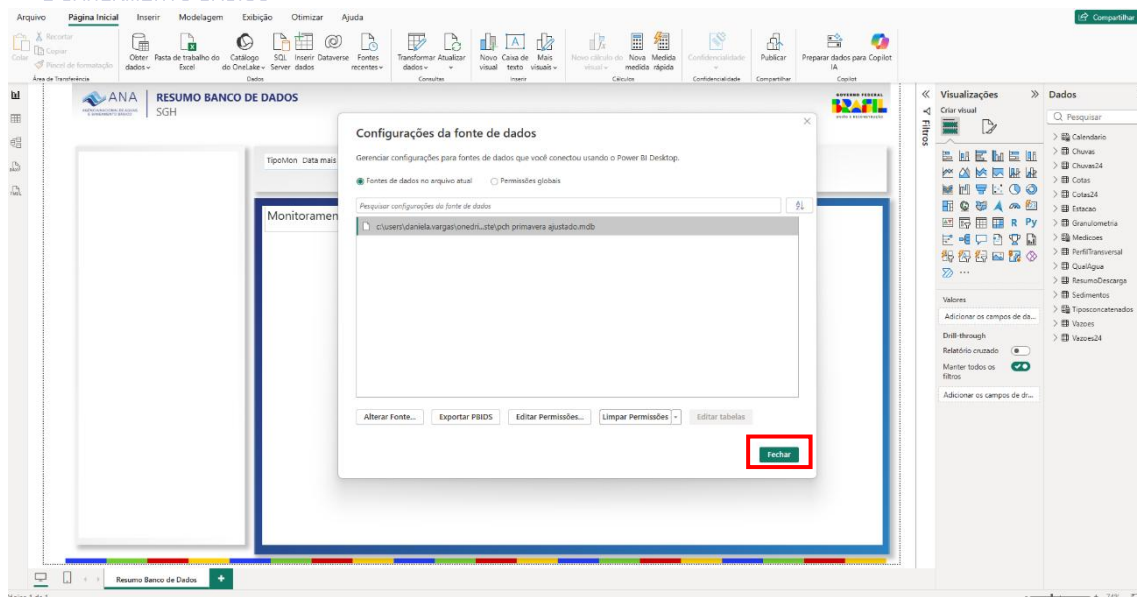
Arquivo Página Inicial Inserir Modelagem Exibição Otimizar Ajuda

Compartilhar

Recortar
Copiar
Colar
Pincel de formatação
Área de Transferência

Obter dados
Pasta de trabalho do Excel
Catálogo do OneLake
SQL Server
Inserir dados
Dataverse
Fontes recentes
Dados

Transformar dados
Atualizar
Consultas

Novo visual
Caixa de texto
Mais visuais
Inserir

Novo cálculo do visual
Nova medida
Medida rápida
Cálculos

Confidencialidade
Confidencialidade

Publicar
Compartilhar

Preparar dados para Copilot IA
Copilot

ANA | RESUMO BANCO DE DADOS
SGH

TipoMon Data mais

Monitoramen

Configurações da fonte de dados

Gerenciar configurações para fontes de dados que você conectou usando o Power BI Desktop.

Fontes de dados no arquivo atual
Permissões globais

Pesquisar configurações da fonte de dados

c:\users\daniela.vargas\onedri...ste\pch primavera ajustado.mdb

Alterar Fonte... Exportar PBIDS Editar Permissões... Limpar Permissões Editar tabelas

Fechar

Filtros

Visualizações
Criar visual

Valores
Adicionar os campos de da...

Drill-through
Relatório cruzado
Manter todos os filtros
Adicionar os campos de dr...

Dados
Pesquisar
Calendario
Chuvas
Chuvas24
Cotas
Cotas24
Estacao
Granulometria
Medicoes
PerfilTransversal
QualAgua
ResumoDescarga
Sedimentos
Tiposconcatenados
Vazoes
Vazoes24

Resumo Banco de Dados